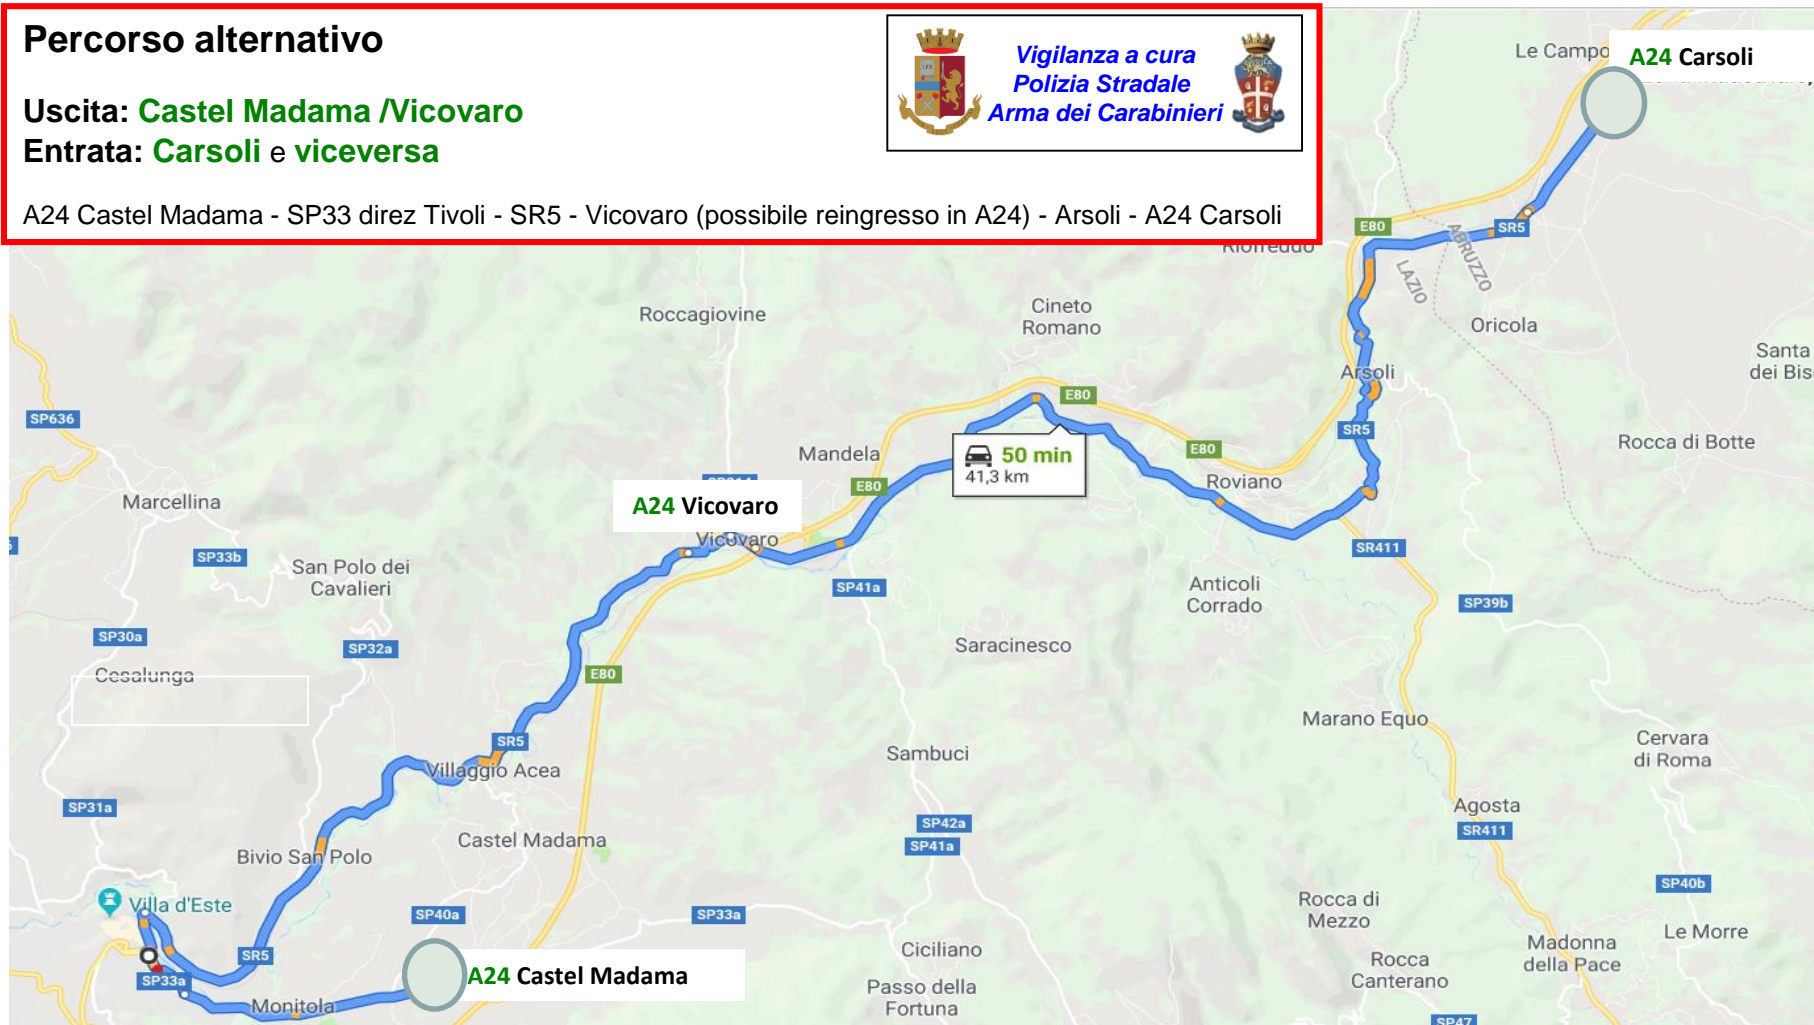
Percorso alternativo

Uscita: Castel Madama /Vicovaro
Entrata: Carsoli e viceversa

A24 Castel Madama - SP33 direz Tivoli - SR5 - Vicovaro (possibile reingresso in A24) - Arsoli - A24 Carsoli

Vigilanza a cura
Polizia Stradale
Arma dei Carabinieri

Le Campo
A24 Carsoli
E80
SR5
Riofreddo
LAZIO
ABRUZZO
Oricola
Roccagiovine
Cineto Romano
Santa dei Bis
Arsoli
E80
SR5
SP636
Mandela
E80
50 min
41,3 km
Rocca di Botte
E80
Roviano
Marcellina
A24 Vicovaro
E80
Vicovaro
SR411
SP33b
San Polo dei Cavalieri
SP41a
Anticoli Corrado
SP39b
SP30a
SP32a
Saracinesco
Cesalunga
E80
Marano Equo
Cervara di Roma
SR5
Sambuci
Villaggio Acea
Agosta
SP31a
SR411
Castel Madama
SP42a
Bivio San Polo
SP41a
SP40b
Villa d'Este
SP40a
SP33a
Rocca di Mezzo
Le Morre
SR5
Ciciliano
Madonna della Pace
SP33a
A24 Castel Madama
Rocca Canterano
Monitola
Passo della Fortuna
SP47